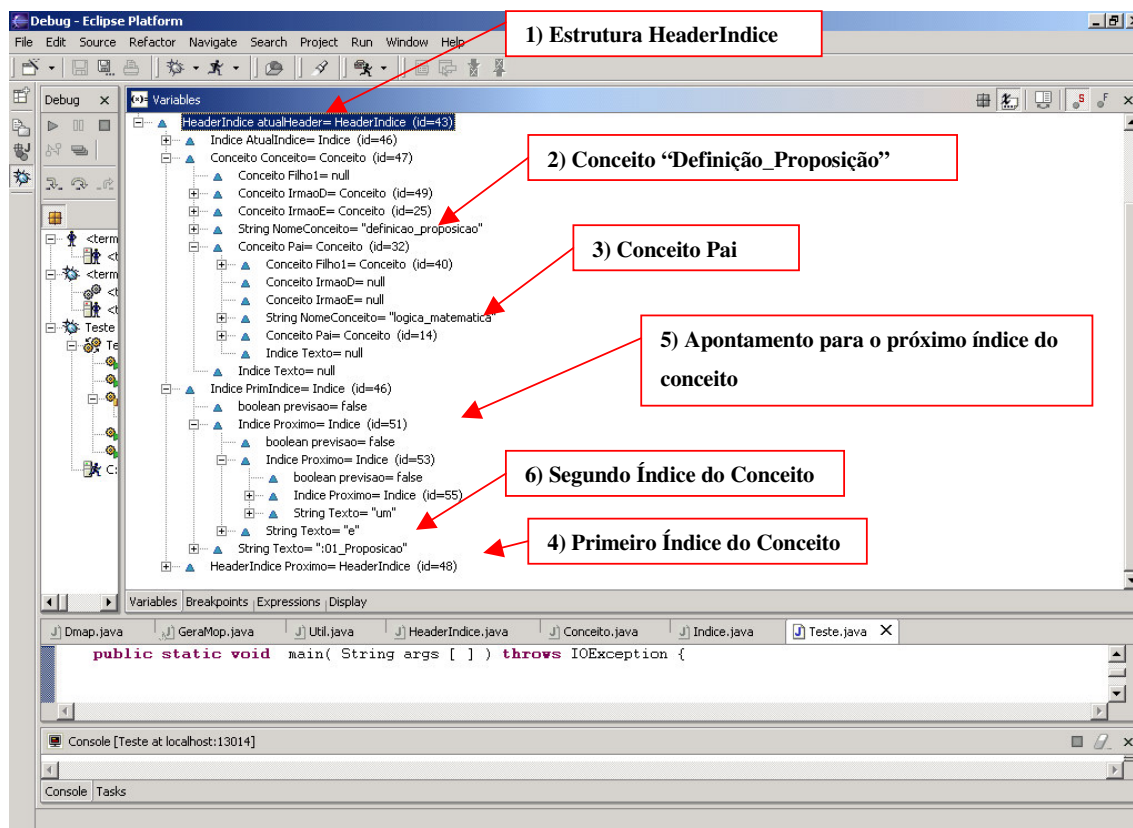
Debug - Eclipse Platform

File Edit Source Refactor Navigate Search Project Run Window Help

1) Estrutura HeaderIndice

Debug

Variables

HeaderIndice atualHeader= HeaderIndice (id=43)
Indice AtualIndice= Indice (id=46)
Conceito Conceito= Conceito (id=47)
Conceito Filho1= null
Conceito IrmaoD= Conceito (id=49)
Conceito IrmaoE= Conceito (id=25)
String NomeConceito= "definicao_proposicao"
Conceito Pai= Conceito (id=32)
Conceito Filho1= Conceito (id=40)
Conceito IrmaoD= null
Conceito IrmaoE= null
String NomeConceito= "logica_matematica"
Conceito Pai= Conceito (id=14)
Indice Texto= null
Indice Texto= null
Indice PrimIndice= Indice (id=46)
boolean previsao= false
Indice Proximo= Indice (id=51)
boolean previsao= false
Indice Proximo= Indice (id=53)
boolean previsao= false
Indice Proximo= Indice (id=55)
String Texto= "um"
String Texto= "e"
String Texto= ":01_Proposicao"
HeaderIndice Proximo= HeaderIndice (id=48)

2) Conceito "Definição_Proposição"

3) Conceito Pai

5) Apontamento para o próximo índice do conceito

6) Segundo Índice do Conceito

4) Primeiro Índice do Conceito

<term
<t
<term
<t
<t
Teste
Te
C:

Variables Breakpoints Expressions Display

Dmap.java GeraMop.java Util.java HeaderIndice.java Conceito.java Indice.java Teste.java

public static void main( String args [ ] ) throws IOException {

Console [Teste at localhost:13014]

Console Tasks